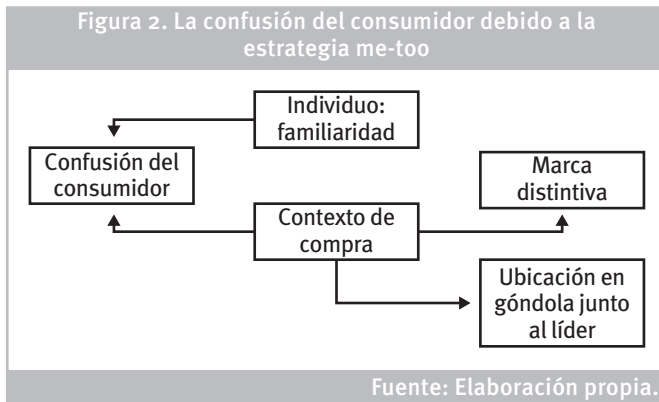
Figura 2. La confusión del consumidor debido a la estrategia me-too

Individuo: familiaridad

Confusión del consumidor

Marca distintiva

Contexto de compra

Ubicación en góndola junto al líder

Fuente: Elaboración propia.